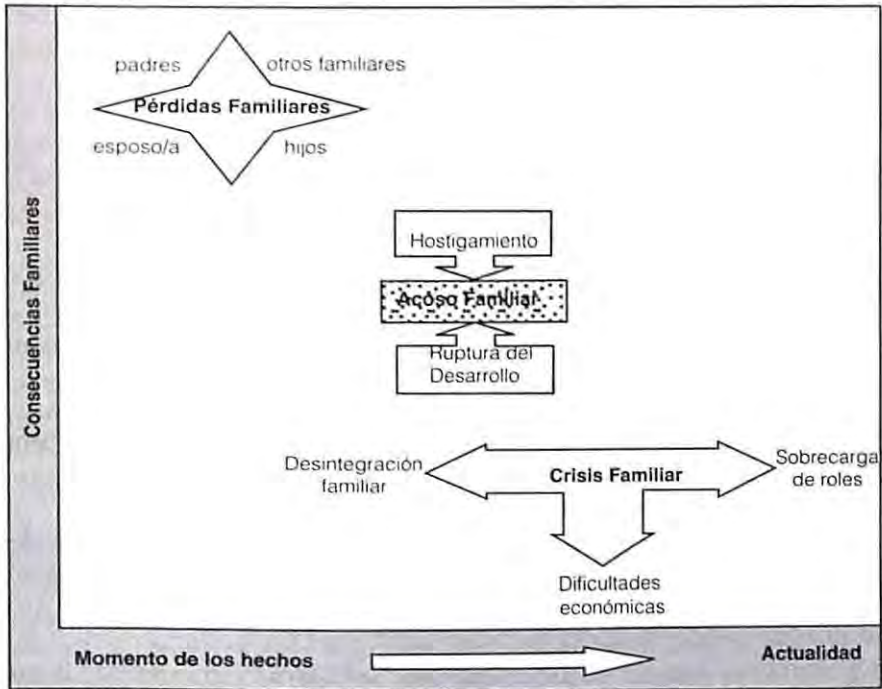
padres
otros familiares
Pérdidas Familiares
esposo/a
hijos

Consecuencias Familiares

Hostigamiento
Acoso Familiar
Ruptura del Desarrollo

Desintegración familiar
Crisis Familiar
Sobrecarga de roles
Dificultades económicas

Momento de los hechos
Actualidad